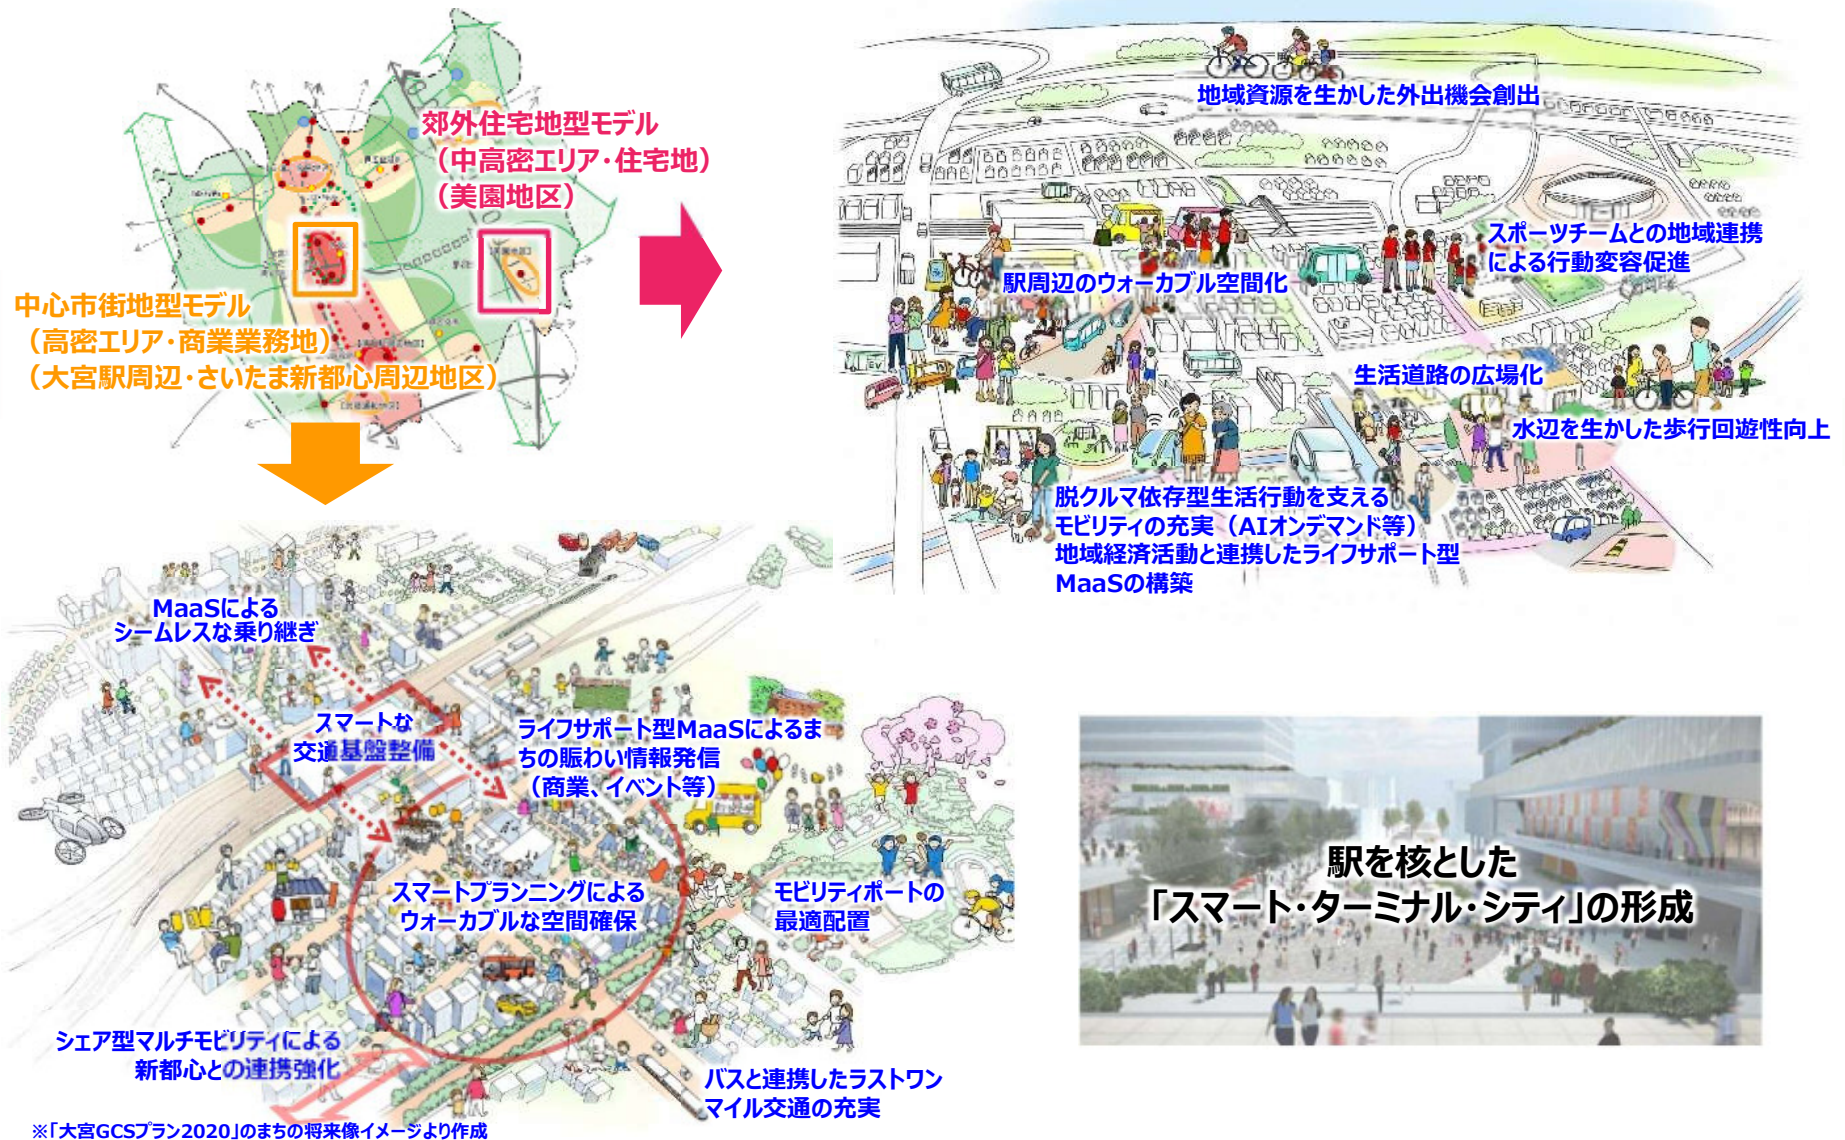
郊外住宅地型モデル
（中高密エリア・住宅地）
（美園地区）

中心市街地型モデル
（高密エリア・商業業務地）
（大宮駅周辺・さいたま新都心周辺地区）

地域資源を生かした外出機会創出

スポーツチームとの地域連携による行動変容促進

駅周辺のウォーカブル空間化

生活道路の広場化

水辺を生かした歩行回遊性向上

脱クルマ依存型生活行動を支えるモビリティの充実（AIオンデマンド等）
地域経済活動と連携したライフサポート型MaaSの構築

MaaSによるシームレスな乗り継ぎ

スマートな交通基盤整備

ライフサポート型MaaSによるまちの賑わい情報発信（商業、イベント等）

スマートプランニングによるウォーカブルな空間確保

モビリティポートの最適配置

シェア型マルチモビリティによる新都心との連携強化

バスと連携したラストワンマイル交通の充実

※「大宮GCSプラン2020」のまちの将来像イメージより作成

駅を核とした
「スマート・ターミナル・シティ」の形成